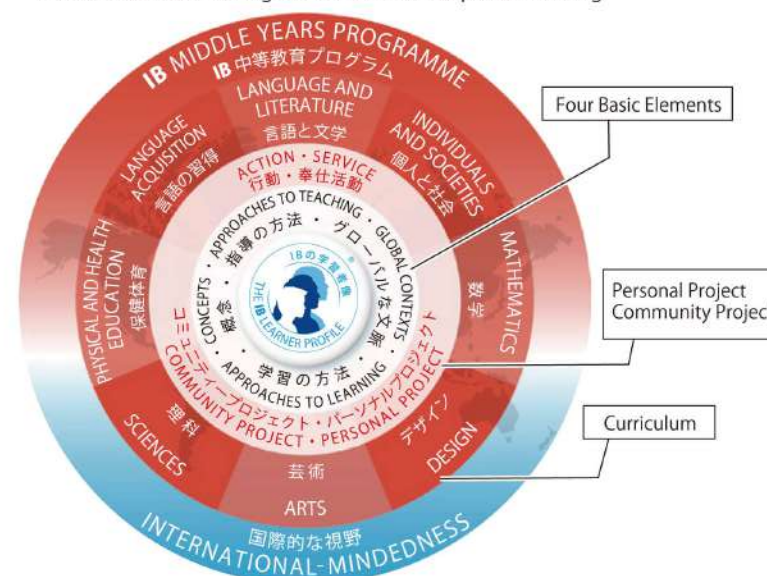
IB MIDDLE YEARS PROGRAMME
IB 中等教育プログラム

LANGUAGE AND LITERATURE
言語と文学

INDIVIDUALS AND SOCIETIES
個人と社会

MATHEMATICS
数学

DESIGN
デザイン

ARTS
芸術

SCIENCES
理科

PHYSICAL AND HEALTH EDUCATION
保健体育

LANGUAGE ACQUISITION
言語の習得

ACTION・SERVICE
行動・奉仕活動

APPROACHES TO TEACHING・GLOBAL CONTEXTS
指導の方法・グローバルな文脈

CONCEPTS
概念

APPROACHES TO LEARNING
学習の方法

COMMUNITY PROJECT・PERSONAL PROJECT
コミュニティープロジェクト・パーソナルプロジェクト

IBの学習者像
THE IB LEARNER PROFILE

INTERNATIONAL-MINDEDNESS
国際的な視野

Four Basic Elements

Personal Project
Community Projec

Curriculum